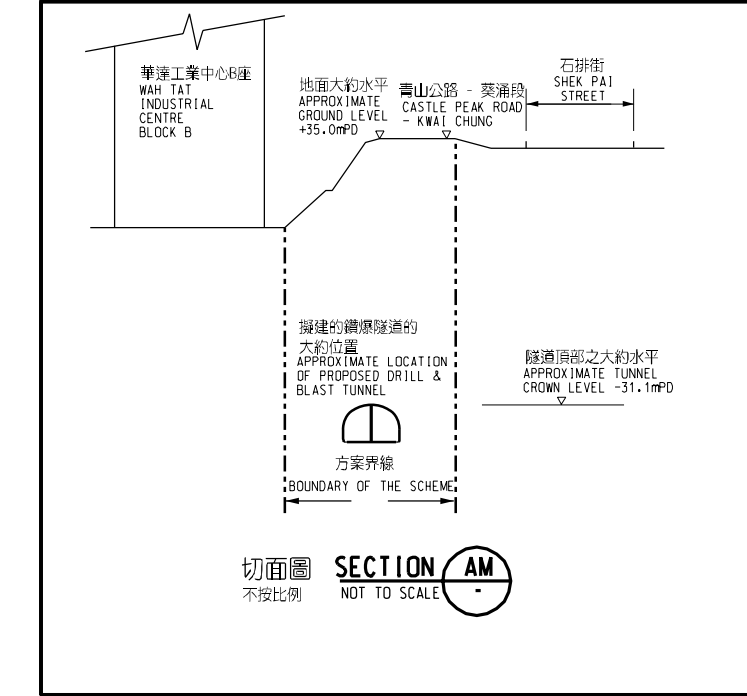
華達工業中心B座
WAH TAT
INDUSTRIAL
CENTRE
BLOCK B

地面大約水平
APPROXIMATE
GROUND LEVEL
+35.0mPD

青山公路 - 葵涌段
CASTLE PEAK ROAD
- KWAI CHUNG

石排街
SHEK PAI
STREET

擬建的鑽爆隧道的
大約位置
APPROXIMATE LOCATION
OF PROPOSED DRILL &
BLAST TUNNEL

隧道頂部之大約水平
APPROXIMATE TUNNEL
CROWN LEVEL -31.1mPD

方案界線
BOUNDARY OF THE SCHEME

切面圖
不按比例
SECTION
NOT TO SCALE
AM
-